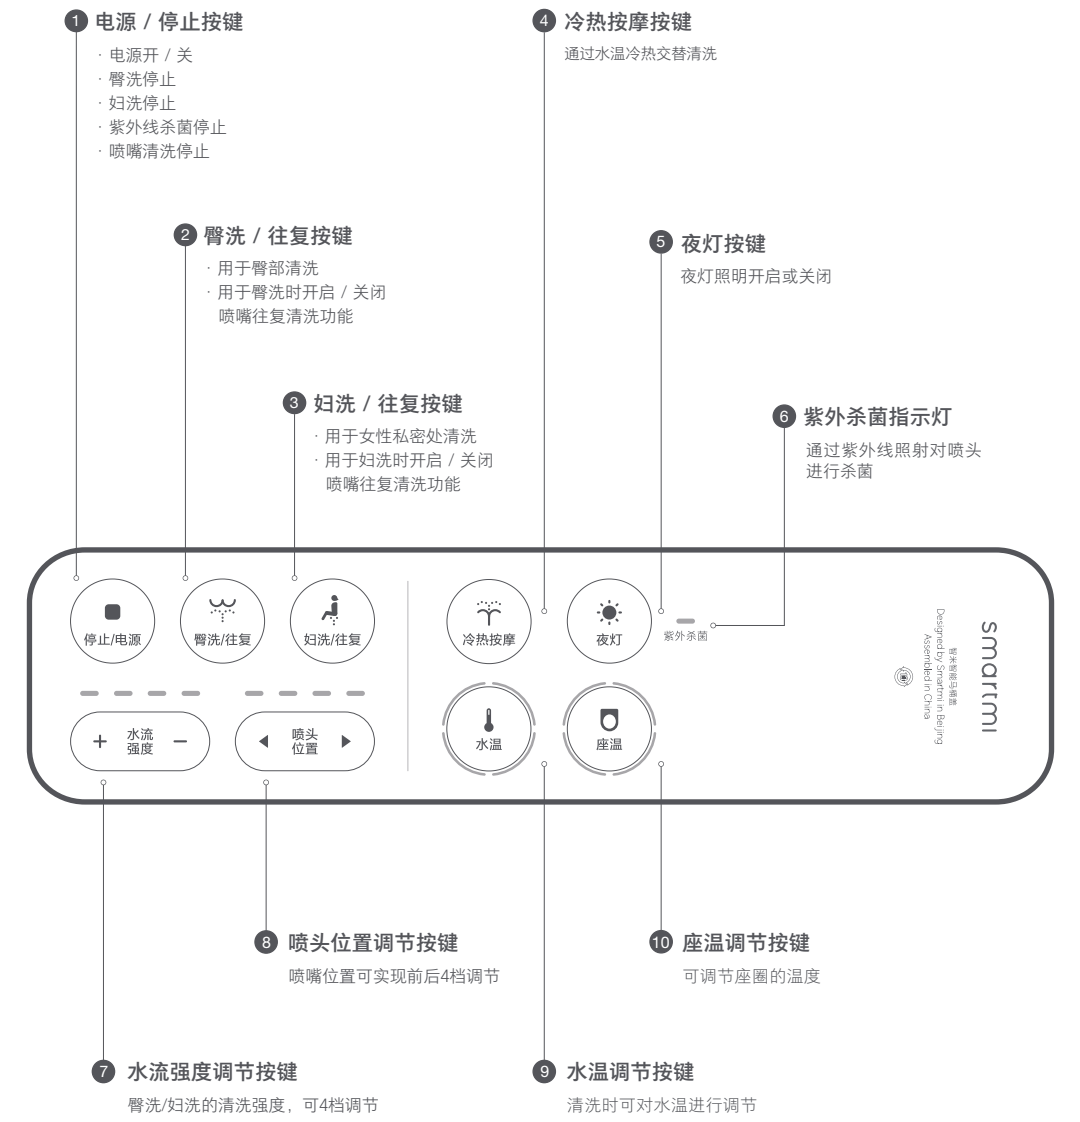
1 电源 / 停止按键
· 电源开 / 关
· 臀洗停止
· 妇洗停止
· 紫外线杀菌停止
· 喷嘴清洗停止

4 冷热按摩按键
通过水温冷热交替清洗

2 臀洗 / 往复按键
· 用于臀部清洗
· 用于臀洗时开启 / 关闭喷嘴往复清洗功能

5 夜灯按键
夜灯照明开启或关闭

3 妇洗 / 往复按键
· 用于女性私密处清洗
· 用于妇洗时开启 / 关闭喷嘴往复清洗功能

6 紫外杀菌指示灯
通过紫外线照射对喷头进行杀菌

停止/电源
臀洗/往复
妇洗/往复
冷热按摩
夜灯
紫外杀菌
smartmi
智米智能马桶盖
Designed by Smartmi in Beijing
Assembled in China
+ 水流强度 −
◀ 喷头位置 ▶
水温
座温

8 喷头位置调节按键
喷嘴位置可实现前后4档调节

10 座温调节按键
可调节座圈的温度

7 水流强度调节按键
臀洗/妇洗的清洗强度，可4档调节

9 水温调节按键
清洗时可对水温进行调节